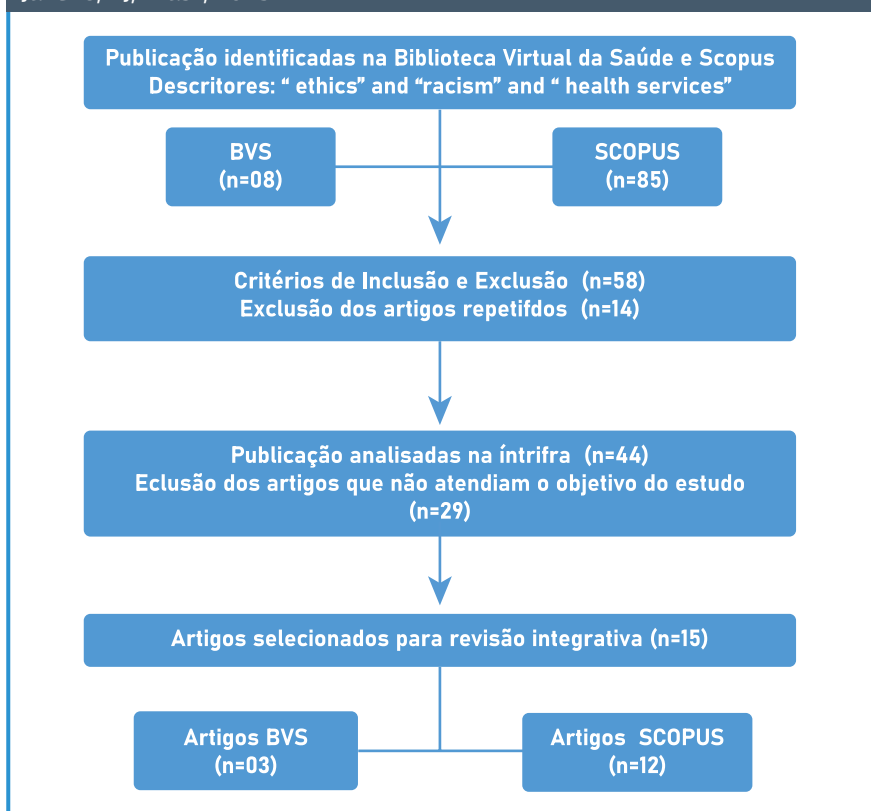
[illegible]

Publicação identificadas na Biblioteca Virtual da Saúde e Scopus
Descritores: " ethics" and "racism" and " health services"

BVS
(n=08)

SCOPUS
(n=85)

Critérios de Inclusão e Exclusão (n=58)
Exclusão dos artigos repetifdos (n=14)

Publicação analisadas na íntrifra (n=44)
Eclusão dos artigos que não atendiam o objetivo do estudo
(n=29)

Artigos selecionados para revisão integrativa (n=15)

Artigos BVS
(n=03)

Artigos SCOPUS
(n=12)